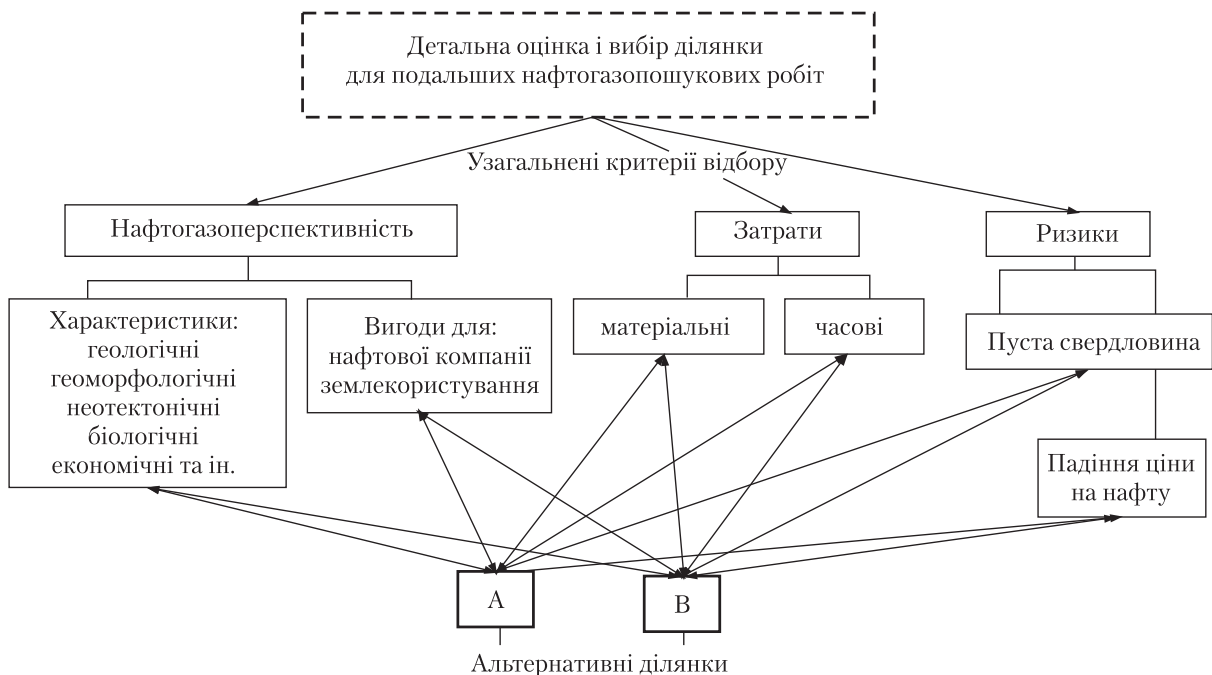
Детальна оцінка і вибір ділянки для подальших нафтогазопошукових робіт

Узагальнені критерії відбору

Нафтогазоперспективність

Затрати

Ризики

Характеристики:
геологічні
геоморфологічні
неотектонічні
біологічні
економічні та ін.

Вигоди для:
нафтової компанії
землекористування

матеріальні

часові

Пуста свердловина

Падіння ціни на нафту

A

B

Альтернативні ділянки